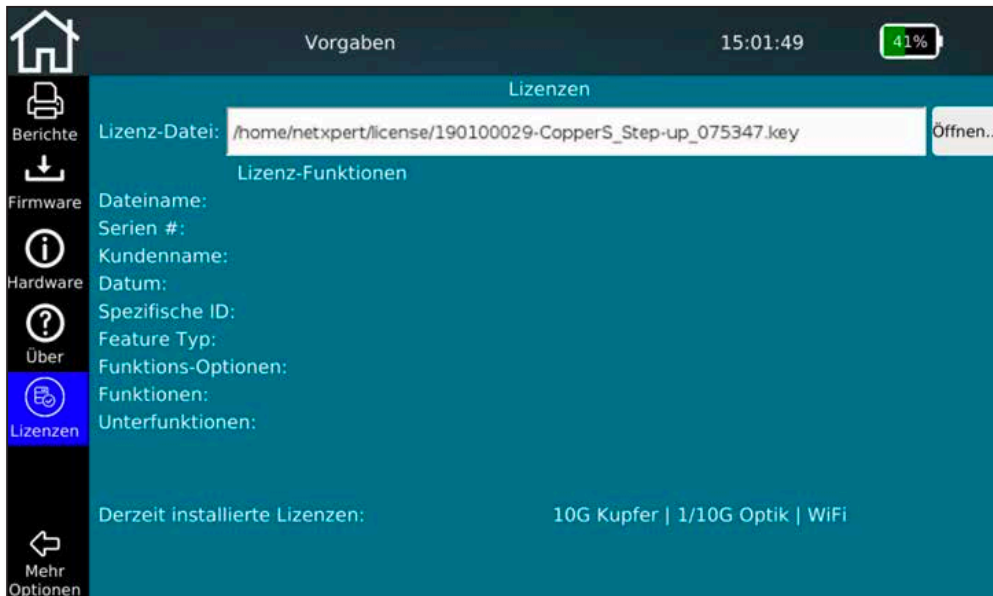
Vorgaben

15:01:49

41%

Berichte

Firmware

Hardware

Über

Lizenzen

Mehr Optionen

Lizenzen

Lizenz-Datei: /home/netxpert/license/190100029-CopperS_Step-up_075347.key

Öffnen..

Lizenz-Funktionen

Dateiname:

Serien #:

Kundenname:

Datum:

Spezifische ID:

Feature Typ:

Funktions-Optionen:

Funktionen:

Unterfunktionen:

Derzeit installierte Lizenzen: 10G Kupfer | 1/10G Optik | WiFi